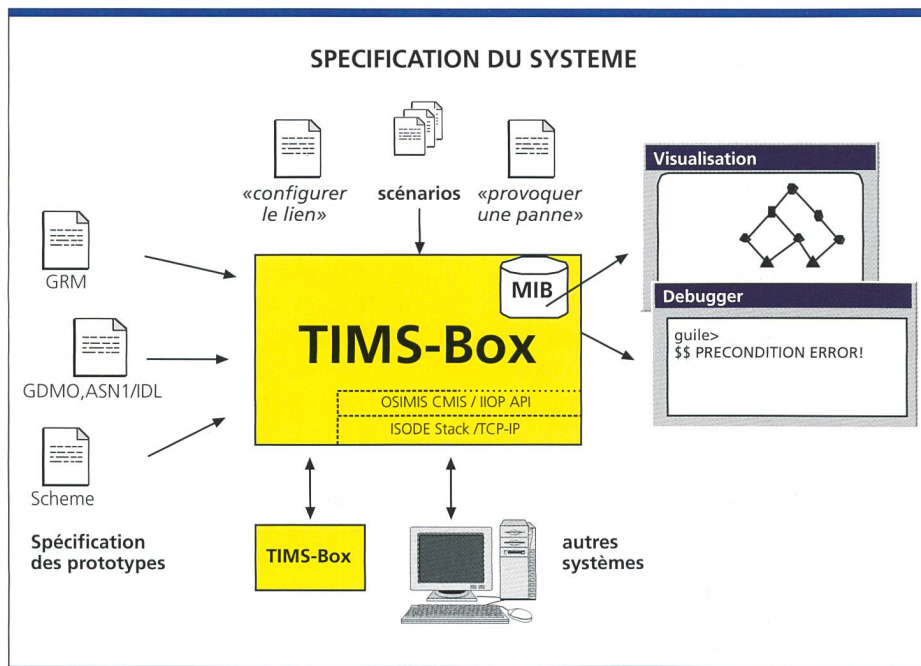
SPECIFICATION DU SYSTEME

«configurer le lien»

scénarios

«provoquer une panne»

Visualisation

GRM

MIB

TIMS-Box

Debugger

guile>
$$ PRECONDITION ERROR!

GDMO,ASN1/IDL

OSIMIS CMIS / IIOP API

ISODE Stack /TCP-IP

Scheme

Spécification des prototypes

TIMS-Box

autres systèmes